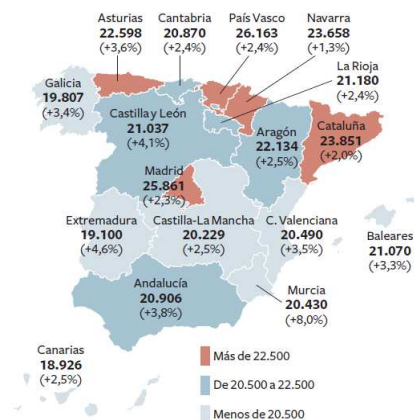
Asturias
22.598
(+3,6%)

Cantabria
20.870
(+2,4%)

País Vasco
26.163
(+2,4%)

Navarra
23.658
(+1,3%)

La Rioja
21.180
(+2,4%)

Galicia
19.807
(+3,4%)

Castilla y León
21.037
(+4,1%)

Aragón
22.134
(+2,5%)

Cataluña
23.851
(+2,0%)

Madrid
25.861
(+2,3%)

Extremadura
19.100
(+4,6%)

Castilla-La Mancha
20.229
(+2,5%)

C. Valenciana
20.490
(+3,5%)

Baleares
21.070
(+3,3%)

Andalucía
20.906
(+3,8%)

Murcia
20.430
(+8,0%)

Canarias
18.926
(+2,5%)

Más de 22.500

De 20.500 a 22.500

Menos de 20.500